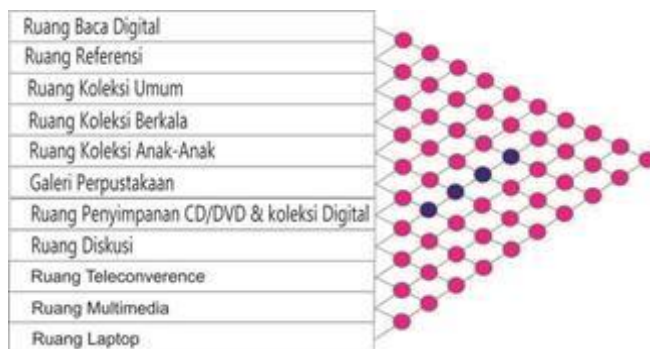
Ruang Baca Digital
Ruang Referensi
Ruang Koleksi Umum
Ruang Koleksi Berkala
Ruang Koleksi Anak-Anak
Galeri Perpustakaan
Ruang Penyimpanan CD/DVD & koleksi Digital
Ruang Diskusi
Ruang Teleconverence
Ruang Multimedia
Ruang Laptop